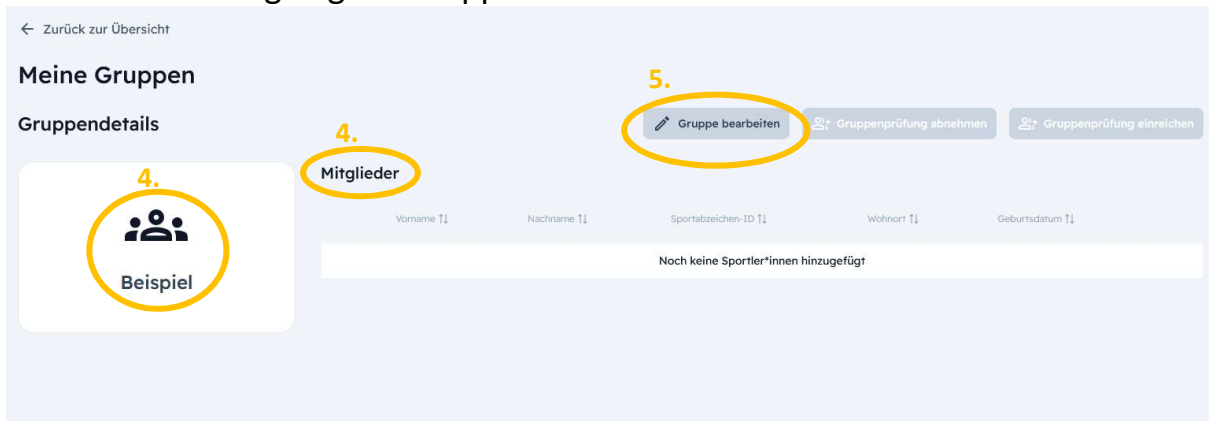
← Zurück zur Übersicht

Meine Gruppen

Gruppendetails

5.

Gruppe bearbeiten

Gruppenprüfung abnehmen

Gruppenprüfung einreichen

4.

Mitglieder

4.

Beispiel

| Vorname ↑↓ | Nachname ↑↓ | Sportabzeichen-ID ↑↓ | Wohnort ↑↓ | Geburtsdatum ↑↓ |
|---|---|---|---|---|
| Noch keine Sportler*innen hinzugefügt | | | | |